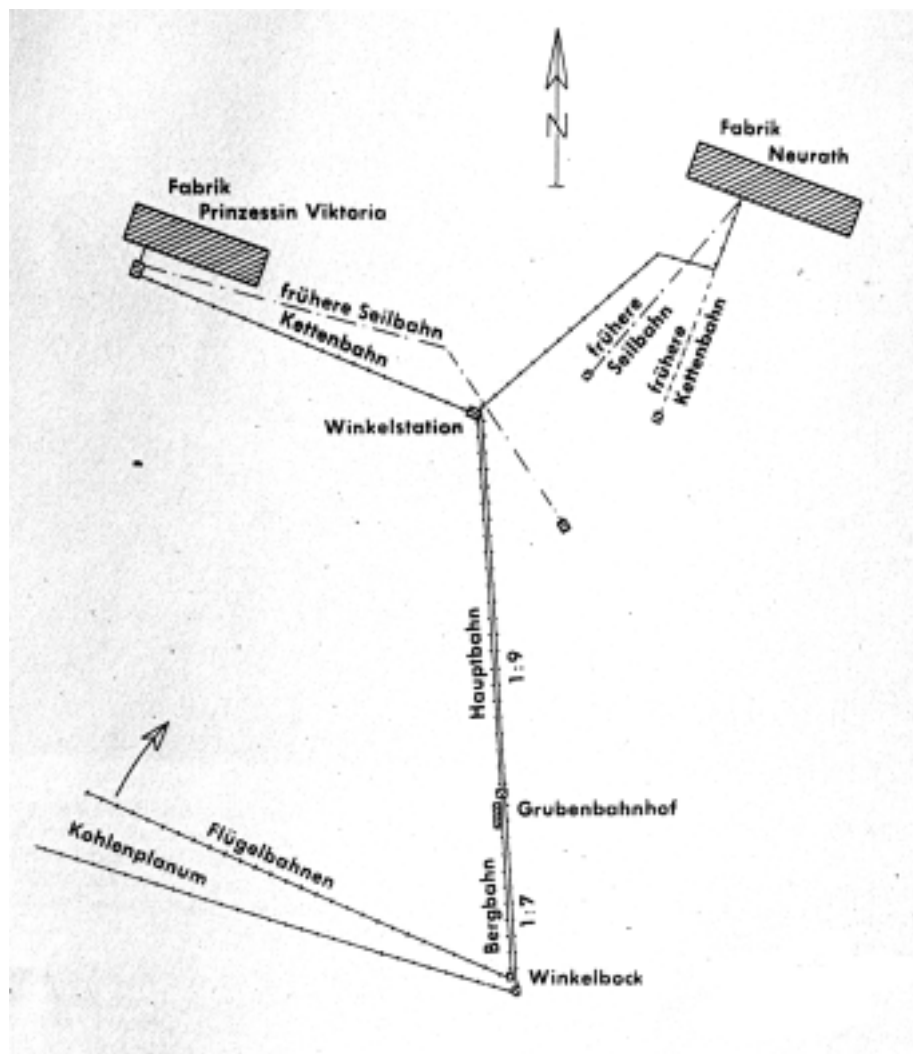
N

Fabrik
Neurath

Fabrik
Prinzessin Viktoria

frühere Seilbahn
Kettenbahn

frühere Seilbahn

frühere Kettenbahn

Winkelstation

Hauptbahn
1:9

Grubenbahnhof

Bergbahn
1:7

Winkelbock

Flügelbahnen

Kohlenplanum